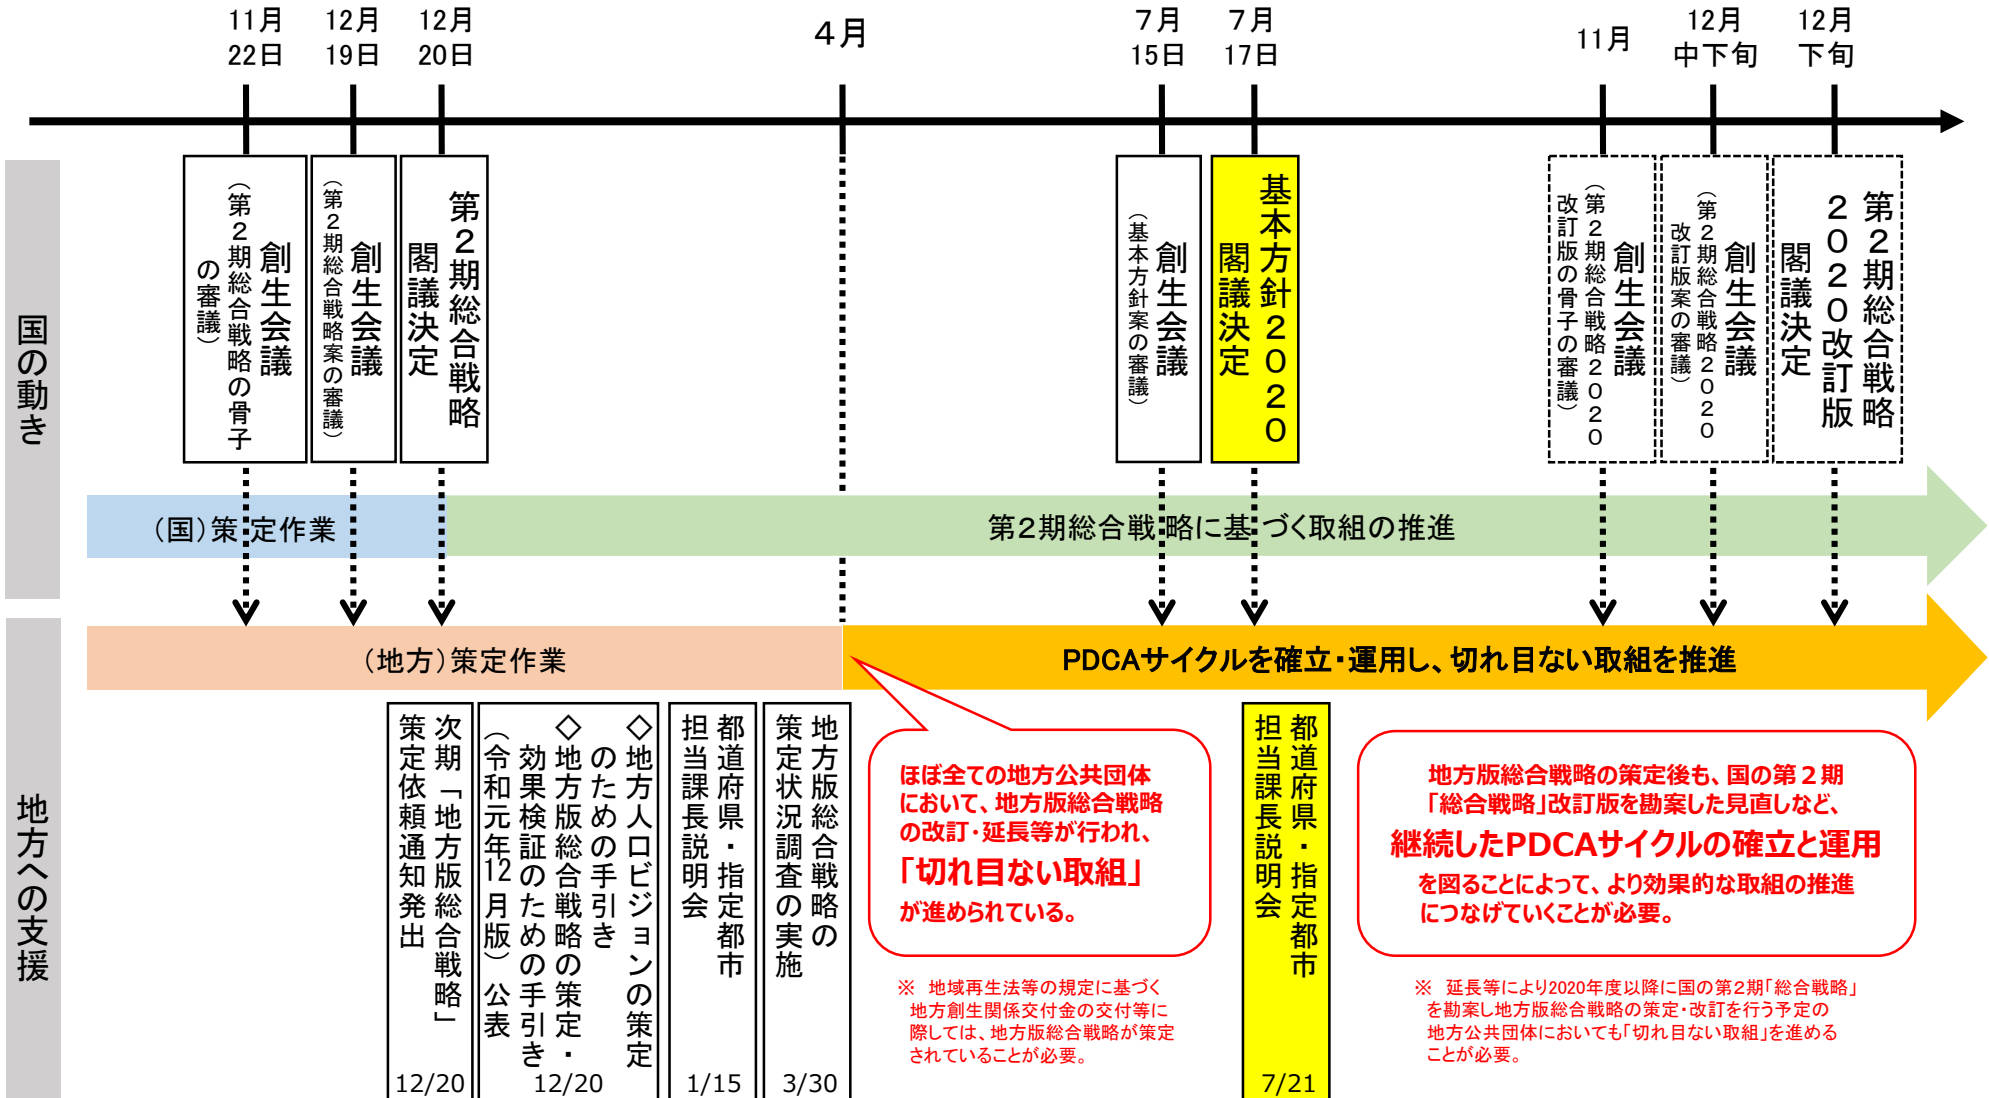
11月22日 12月19日 12月20日 4月 7月15日 7月17日 11月 12月中下旬 12月下旬

国の動き

創生会議（第2期総合戦略の骨子の審議）

創生会議（第2期総合戦略案の審議）

第2期総合戦略閣議決定

創生会議（基本方針案の審議）

基本方針2020閣議決定

創生会議（第2期総合戦略2020改訂版の骨子の審議）

創生会議（第2期総合戦略2020改訂版案の審議）

第2期総合戦略2020改訂版閣議決定

（国）策定作業

第2期総合戦略に基づく取組の推進

地方への支援

（地方）策定作業

PDCAサイクルを確立・運用し、切れ目ない取組を推進

次期「地方版総合戦略」策定依頼通知発出 12/20

◇地方人口ビジョンの策定のための手引き ◇地方版総合戦略の策定・効果検証のための手引き（令和元年12月版）公表 12/20

都道府県・指定都市担当課長説明会 1/15

地方版総合戦略の策定状況調査の実施 3/30

ほぼ全ての地方公共団体において、地方版総合戦略の改訂・延長等が行われ、「切れ目ない取組」が進められている。

※ 地域再生法等の規定に基づく地方創生関係交付金の交付等に際しては、地方版総合戦略が策定されていることが必要。

都道府県・指定都市担当課長説明会 7/21

地方版総合戦略の策定後も、国の第２期「総合戦略」改訂版を勘案した見直しなど、継続したPDCAサイクルの確立と運用を図ることによって、より効果的な取組の推進につなげていくことが必要。

※ 延長等により2020年度以降に国の第2期「総合戦略」を勘案し地方版総合戦略の策定・改訂を行う予定の地方公共団体においても「切れ目ない取組」を進めることが必要。